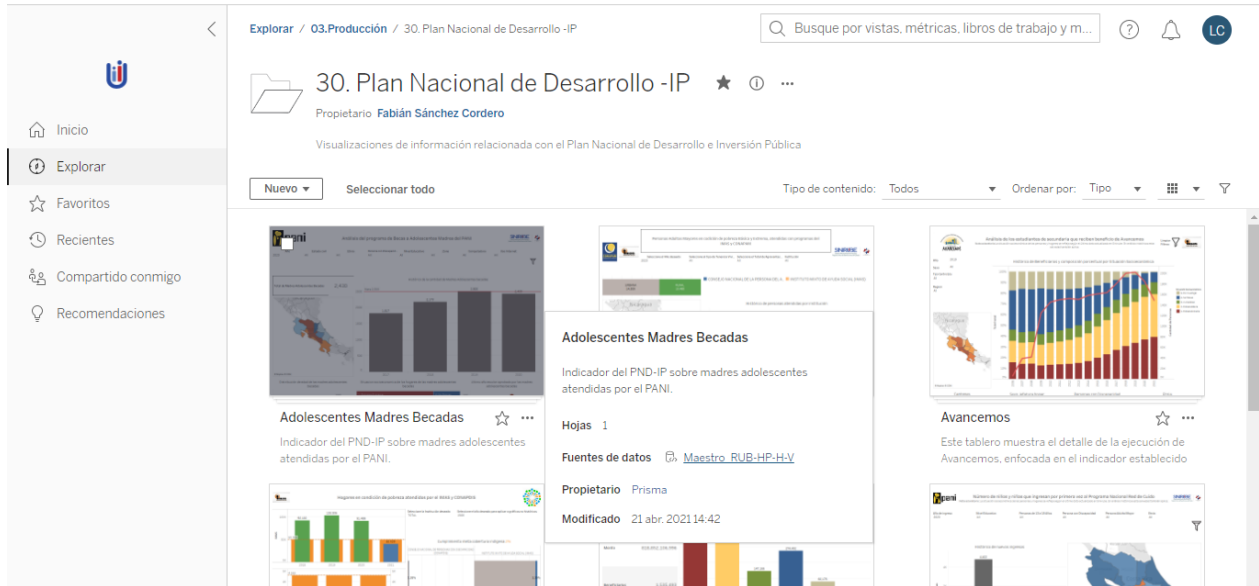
Explorar / 03.Producción / 30. Plan Nacional de Desarrollo -IP

Busque por vistas, métricas, libros de trabajo y m...

LC

Inicio
Explorar
Favoritos
Recientes
Compartido conmigo
Recomendaciones

30. Plan Nacional de Desarrollo -IP

Propietario Fabián Sánchez Cordero

Visualizaciones de información relacionada con el Plan Nacional de Desarrollo e Inversión Pública

Nuevo
Seleccionar todo
Tipo de contenido: Todos
Ordenar por: Tipo

Adolescentes Madres Becadas
Indicador del PND-IP sobre madres adolescentes atendidas por el PANI.

Adolescentes Madres Becadas
Indicador del PND-IP sobre madres adolescentes atendidas por el PANI.
Hojas 1
Fuentes de datos Maestro_RUB-HP-H-V
Propietario Prisma
Modificado 21 abr. 2021 14:42

Avancemos
Este tablero muestra el detalle de la ejecución de Avancemos, enfocada en el indicador establecido

pani
pani